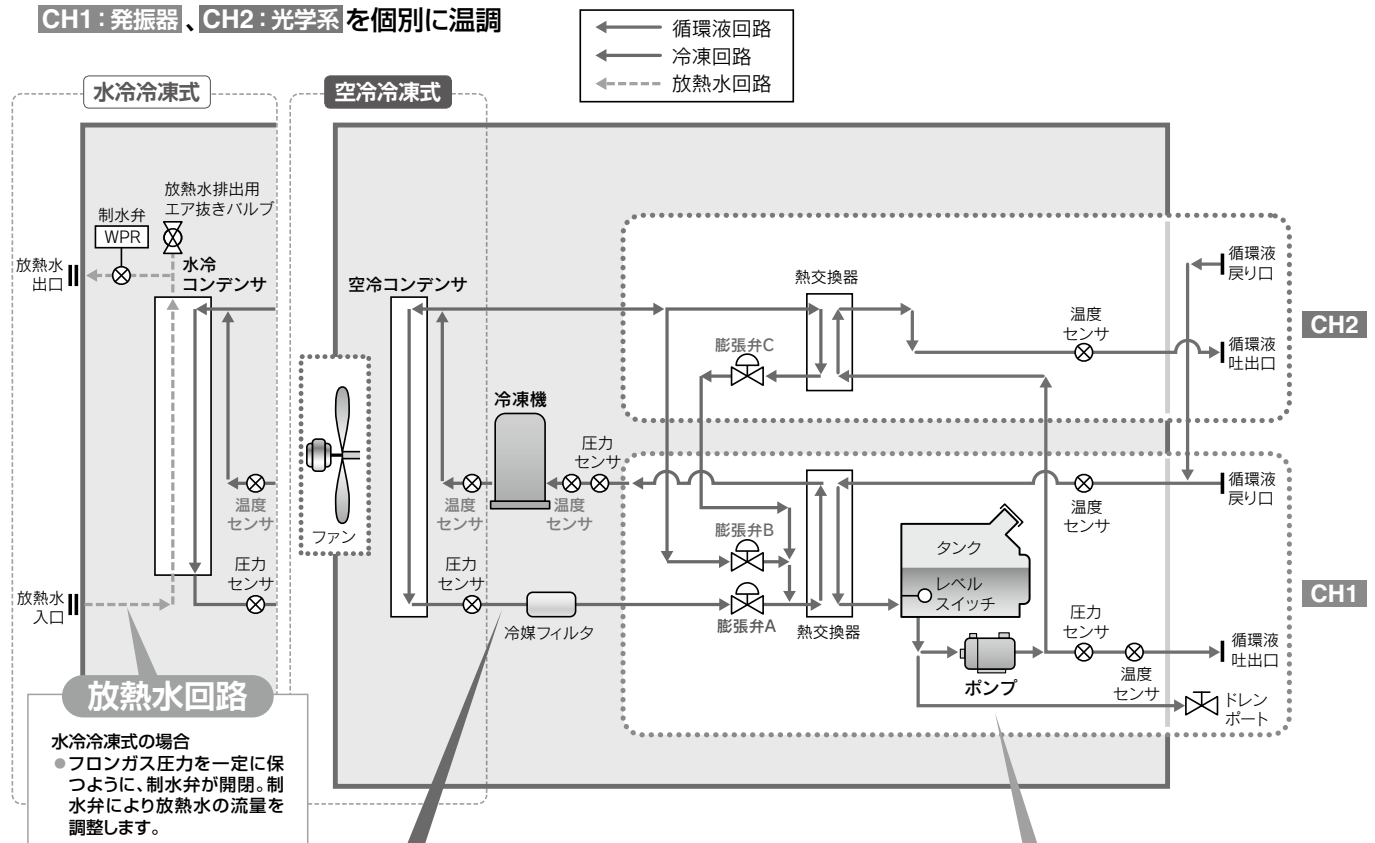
CH1：発振器、CH2：光学系 を個別に温調

循環液回路
冷凍回路
放熱水回路

水冷冷凍式

空冷冷凍式

放熱水排出用
エア抜きバルブ

制水弁
WPR

放熱水
出口

水冷
コンデンサ

空冷コンデンサ

熱交換器

循環液
戻り口

CH2

温度
センサ

膨張弁C

循環液
吐出口

冷凍機

圧力
センサ

温度
センサ

循環液
戻り口

温度
センサ

温度
センサ

温度
センサ

温度
センサ

ファン

膨張弁B

タンク

圧力
センサ

圧力
センサ

レベル
スイッチ

CH1

放熱水
入口

冷媒フィルタ

膨張弁A

熱交換器

圧力
センサ

循環液
吐出口

温度
センサ

ポンプ

ドレン
ポート

放熱水回路

水冷冷凍式の場合
●フロンガス圧力を一定に保つように、制水弁が開閉。制水弁により放熱水の流量を調整します。